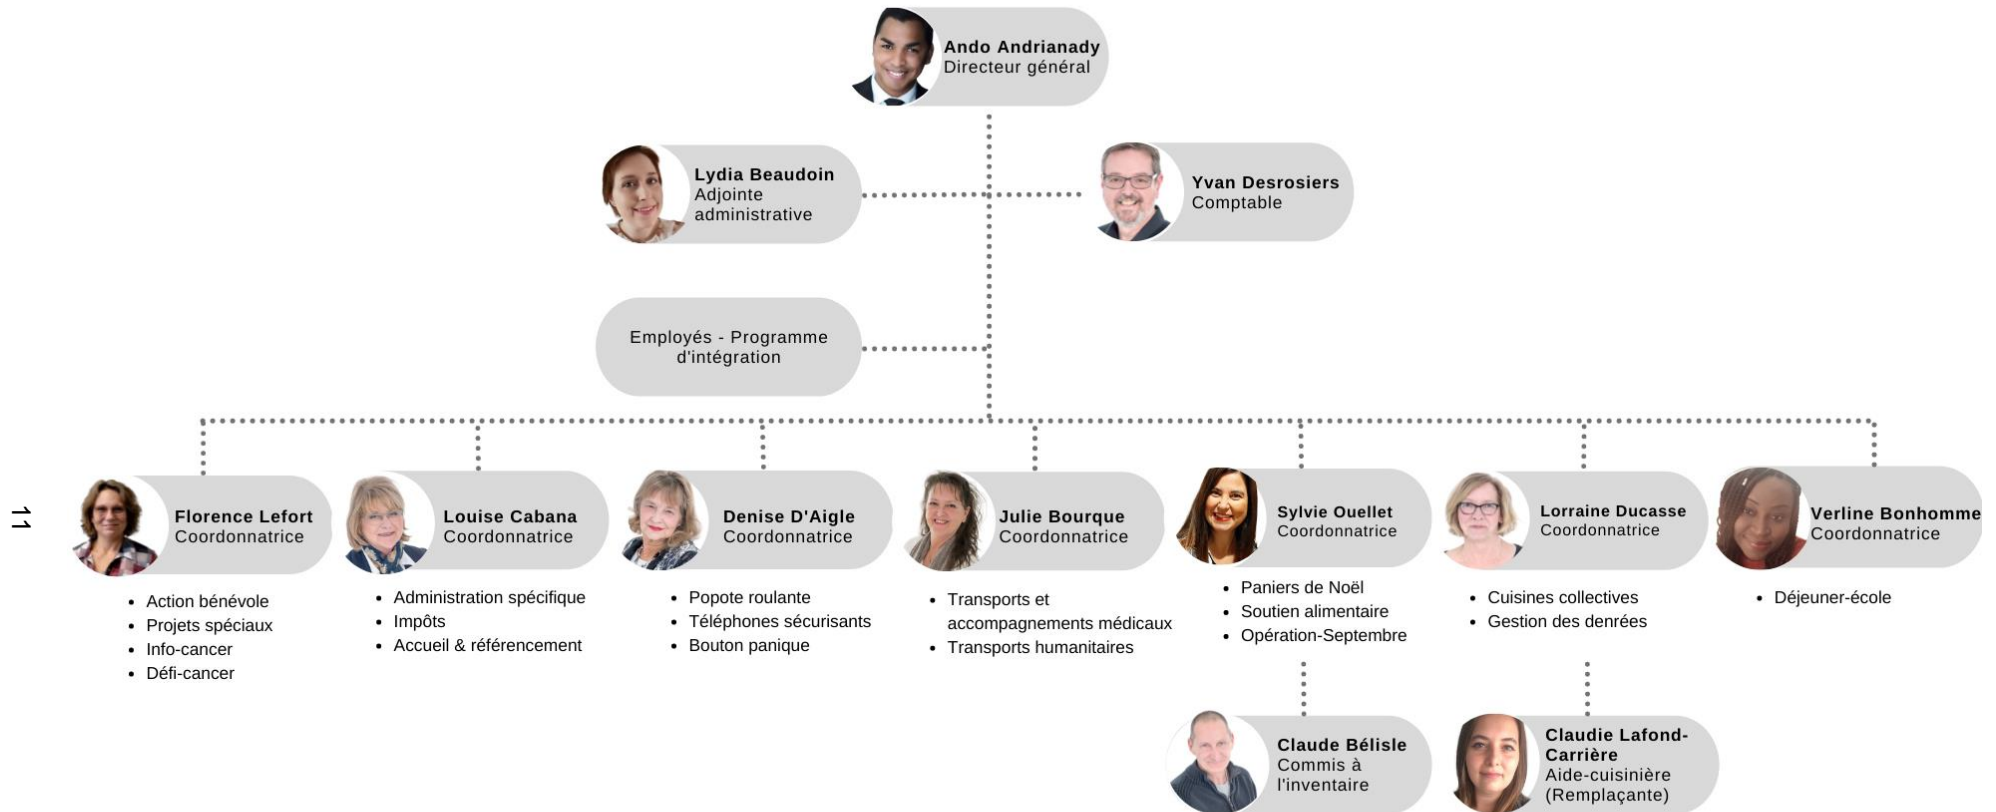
Ando Andrianady
Directeur général

Lydia Beaudoin
Adjointe administrative

Yvan Desrosiers
Comptable

Employés - Programme d'intégration

11

Florence Lefort
Coordonnatrice

- Action bénévole
- Projets spéciaux
- Info-cancer
- Défi-cancer

Louise Cabana
Coordonnatrice

- Administration spécifique
- Impôts
- Accueil & référencement

Denise D'Aigle
Coordonnatrice

- Popote roulante
- Téléphones sécurisants
- Bouton panique

Julie Bourque
Coordonnatrice

- Transports et accompagnements médicaux
- Transports humanitaires

Sylvie Ouellet
Coordonnatrice

- Paniers de Noël
- Soutien alimentaire
- Opération-Septembre

Claude Bélisle
Commis à l'inventaire

Lorraine Ducasse
Coordonnatrice

- Cuisines collectives
- Gestion des denrées

Claudie Lafond-Carrière
Aide-cuisinière (Remplaçante)

Verline Bonhomme
Coordonnatrice

- Déjeuner-école